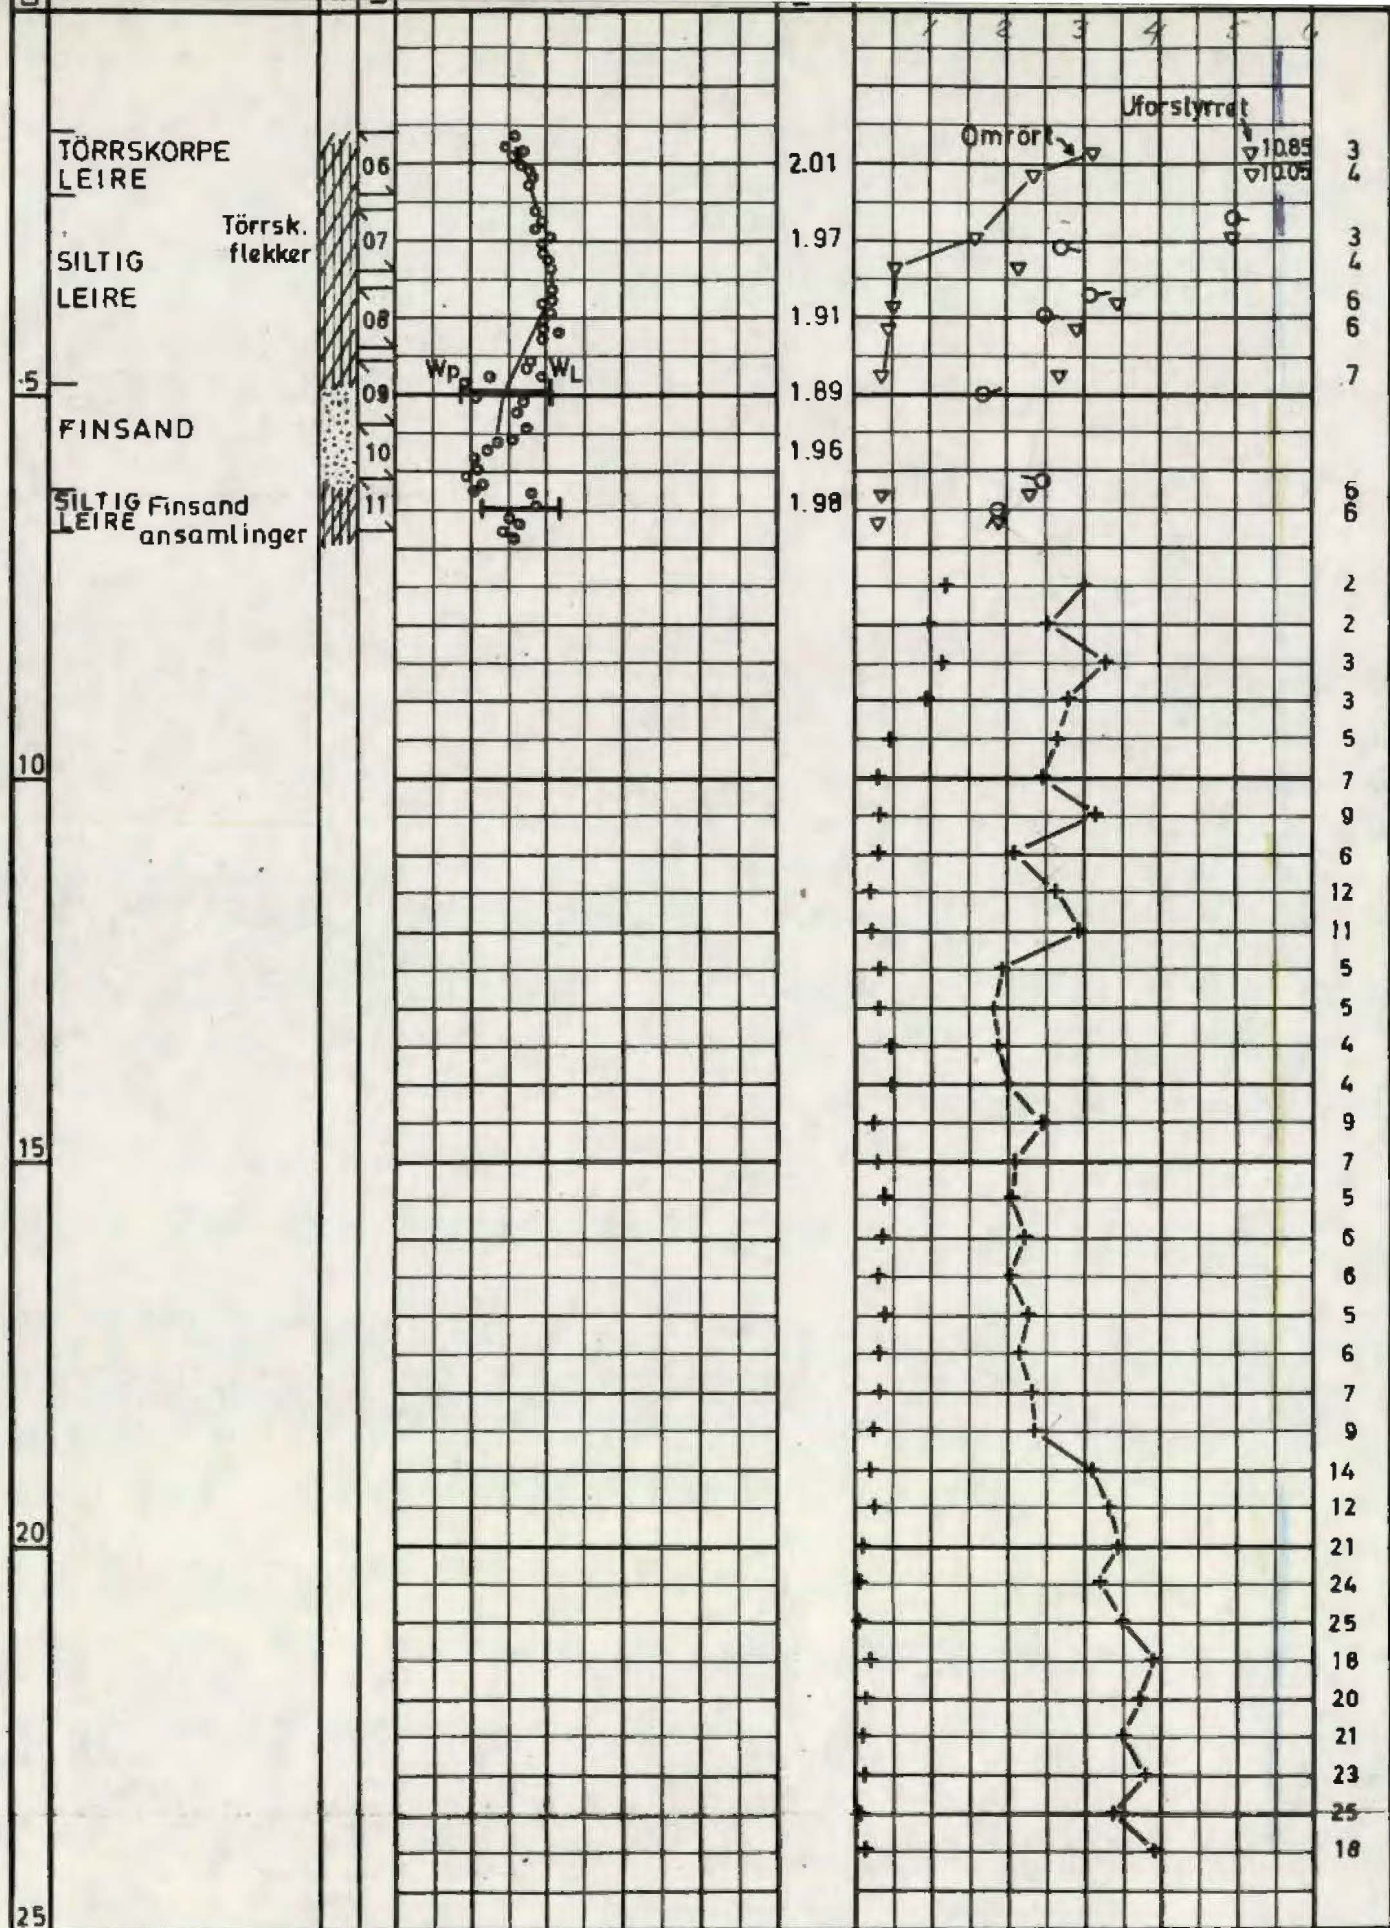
1 2 3 4 5 6

Uforstyrret

Omrört

TÖRRSKORPE LEIRE

SILTIG LEIRE

Törrsk. flekker

06

07

08

09

10

11

2.01

1.97

1.91

1.89

1.96

1.98

10.85

10.05

3
4

3
4

6
6

7

-5

FINSAND

Wp

WL

SILTIG LEIRE Finsand ansamlinger

6
6

2
2
3
3
5

10

7
9
6
12
11
5
5
4
4
9

15

7
5
6
6
5
6
7
9
14
12

20

21
24
25
18
20
21
23
25
18

25